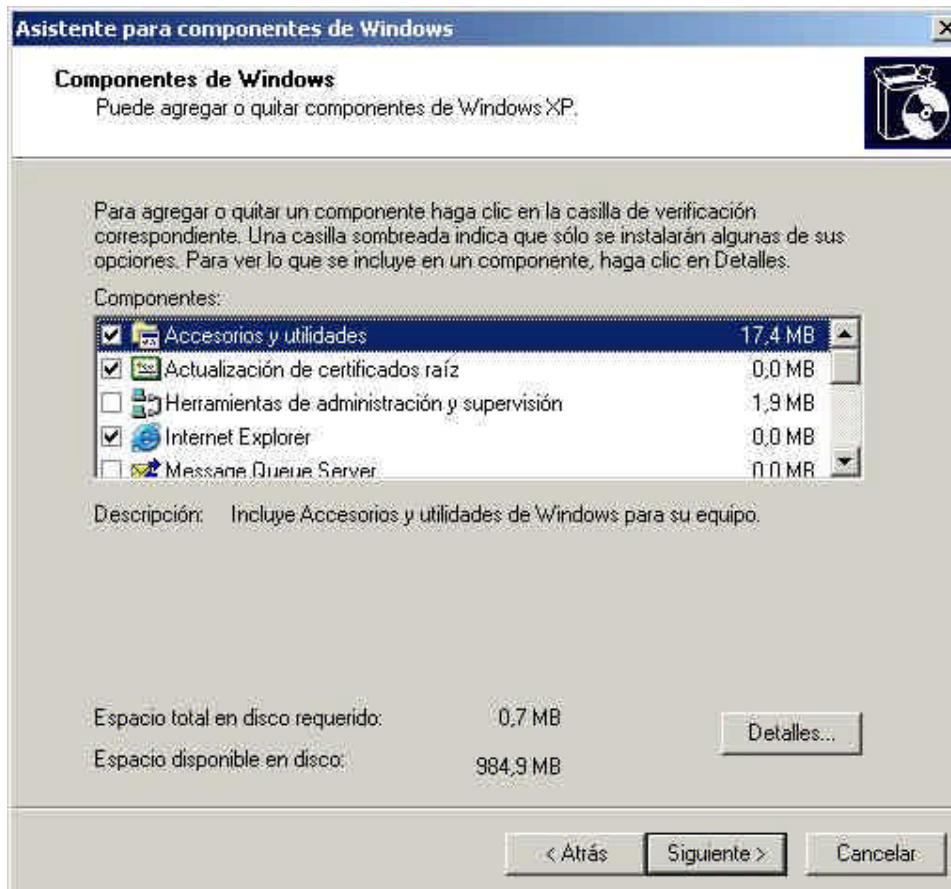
Asistente para componentes de Windows

Componentes de Windows
Puede agregar o quitar componentes de Windows XP.

Para agregar o quitar un componente haga clic en la casilla de verificación correspondiente. Una casilla sombreada indica que sólo se instalarán algunas de sus opciones. Para ver lo que se incluye en un componente, haga clic en Detalles.

Componentes:

| | | |
|---|---|---|
| ☑ | Accesorios y utilidades | 17,4 MB |
| ☑ | Actualización de certificados raíz | 0,0 MB |
| ☐ | Herramientas de administración y supervisión | 1,9 MB |
| ☑ | Internet Explorer | 0,0 MB |
| ☐ | Message Queue Server | 0,0 MB |

Descripción: Incluye Accesorios y utilidades de Windows para su equipo.

Espacio total en disco requerido: 0,7 MB
Espacio disponible en disco: 984,9 MB

Detalles...

< Atrás Siguiente > Cancelar